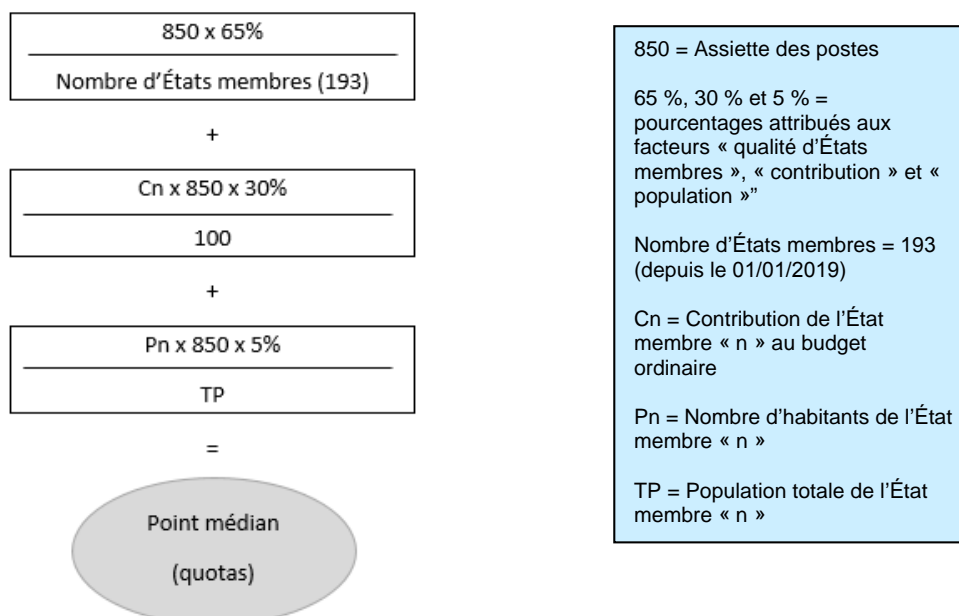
850 x 65%

Nombre d’États membres (193)

+

Cn x 850 x 30%

100

+

Pn x 850 x 5%

TP

=

Point médian

(quotas)

850 = Assiette des postes

65 %, 30 % et 5 % = pourcentages attribués aux facteurs « qualité d’États membres », « contribution » et « population »”

Nombre d’États membres = 193 (depuis le 01/01/2019)

Cn = Contribution de l’État membre « n » au budget ordinaire

Pn = Nombre d’habitants de l’État membre « n »

TP = Population totale de l’État membre « n »